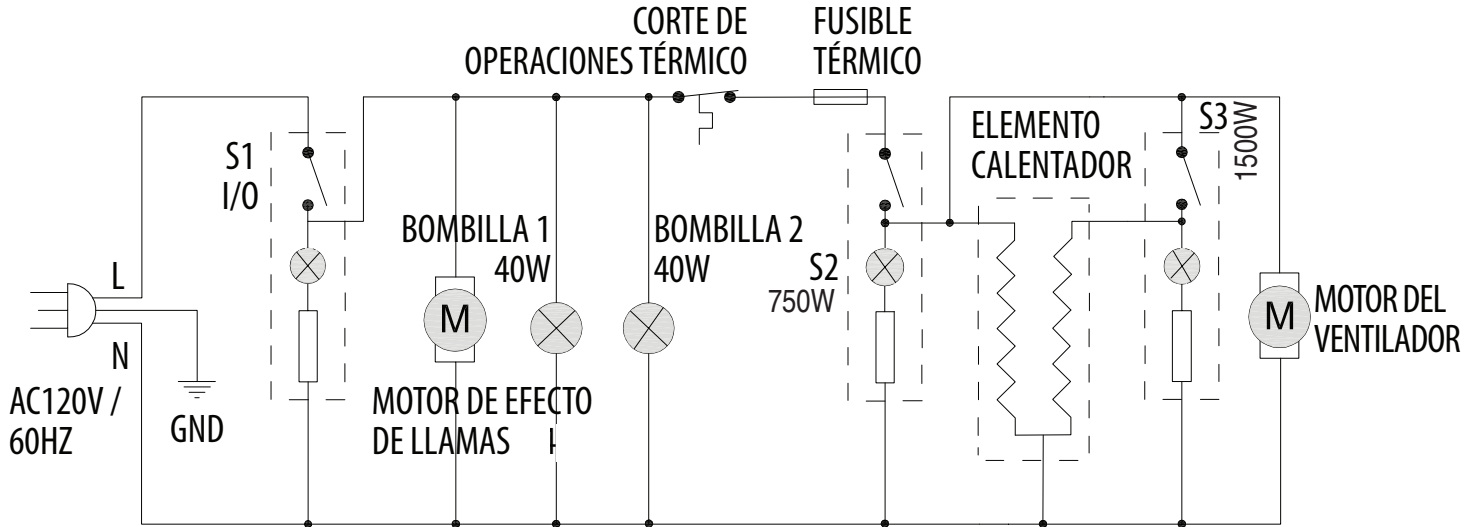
CORTE DE OPERACIONES TÉRMICO

FUSIBLE TÉRMICO

S1 I/O

ELEMENTO CALENTADOR

S3 1500W

BOMBILLA 1 40W

BOMBILLA 2 40W

L

S2 750W

M

M

MOTOR DEL VENTILADOR

N

AC120V / 60HZ

GND

MOTOR DE EFECTO DE LLAMAS